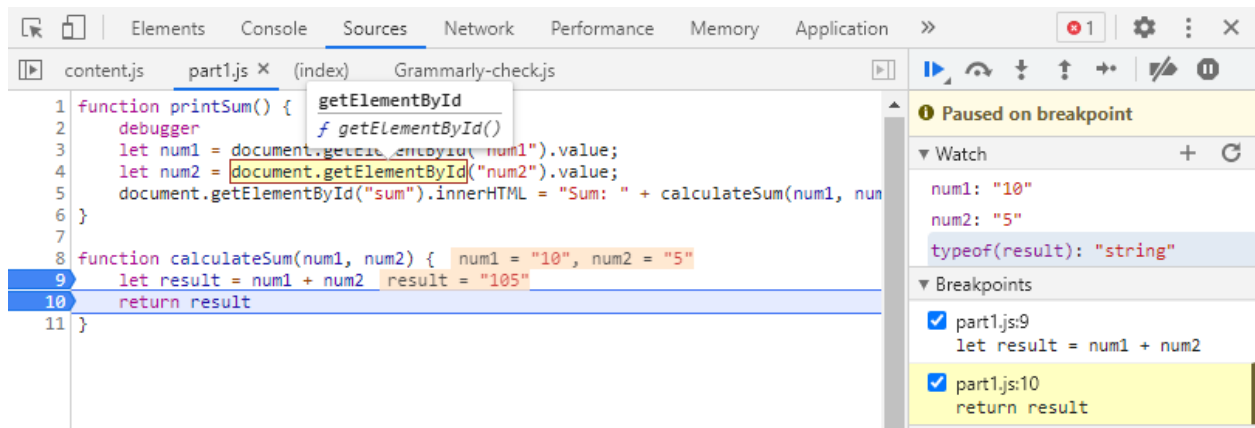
Elements Console Sources Network Performance Memory Application » 1

content.js part1.js × (index) Grammarly-check.js

1 function printSum() {
2 debugger
3 let num1 = document.getElementById("num1").value;
4 let num2 = document.getElementById("num2").value;
5 document.getElementById("sum").innerHTML = "Sum: " + calculateSum(num1, num
6 }
7
8 function calculateSum(num1, num2) { num1 = "10", num2 = "5"
9 let result = num1 + num2 result = "105"
10 return result
11 }

getElementById
ƒ getElementById()

Paused on breakpoint

▼ Watch
num1: "10"
num2: "5"
typeof(result): "string"

▼ Breakpoints
part1.js:9
let result = num1 + num2
part1.js:10
return result